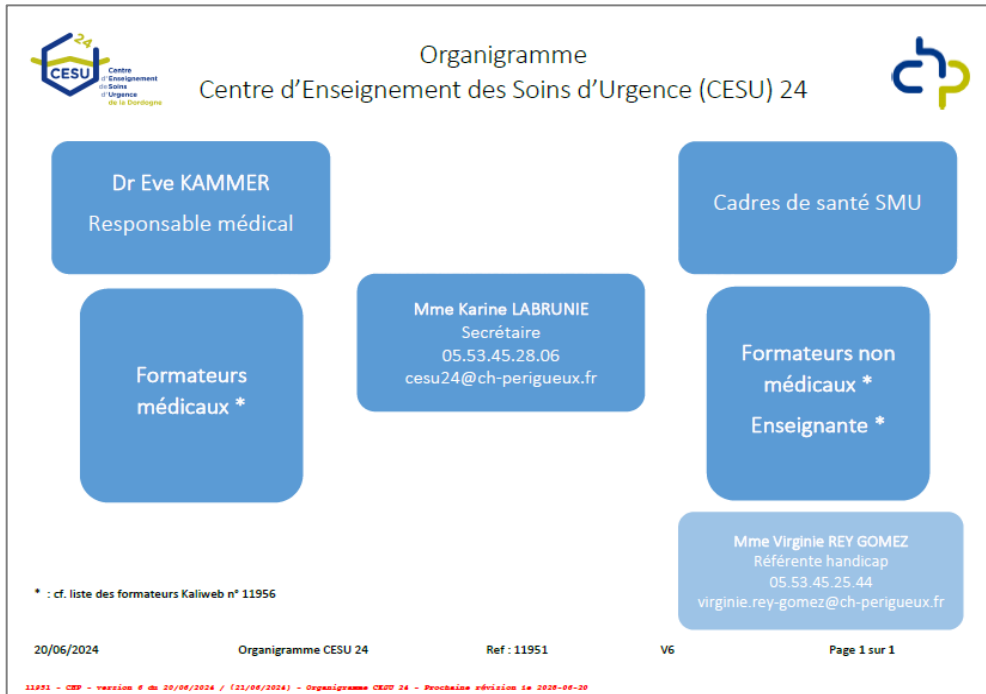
CESU 24
Centre d'Enseignement des Soins d'Urgence de la Dordogne

Organigramme
Centre d'Enseignement des Soins d'Urgence (CESU) 24

chp

Dr Eve KAMMER
Responsable médical

Cadres de santé SMU

Mme Karine LABRUNIE
Secrétaire
05.53.45.28.06
cesu24@ch-perigueux.fr

Formateurs médicaux *

Formateurs non médicaux *
Enseignante *

Mme Virginie REY GOMEZ
Référente handicap
05.53.45.25.44
virginie.rey-gomez@ch-perigueux.fr

* : cf. liste des formateurs Kaliweb n° 11956

20/06/2024 Organigramme CESU 24 Ref : 11951 V6 Page 1 sur 1

11951 - CHP - version 6 du 20/06/2024 / (21/06/2024) - Organigramme CESU 24 - Prochaine révision le 2026-06-20